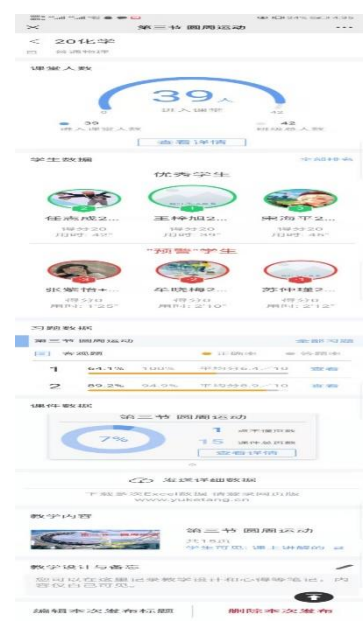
× 第三节 圆周运动 ···

< 20化学

课堂人数

39人

进入课堂

39 42

查看详情

学生数据

优秀学生

"预警"学生

习题数据

第三节 圆周运动

1 61.3%

2 89.2%

课件数据

第三节 圆周运动

7%

1

15

查看详情

发送详细数据

教学内容

第三节 圆周运动

教学设计与反思

编辑本次发布标题

删除本次发布